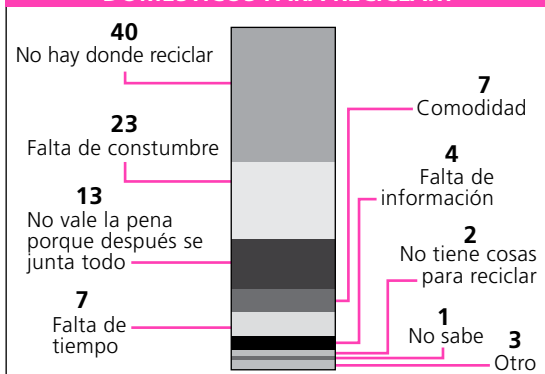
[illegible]

40
No hay donde reciclar

23
Falta de constumbre

13
No vale la pena porque después se junta todo

7
Falta de tiempo

7
Comodidad

4
Falta de información

2
No tiene cosas para reciclar

1
No sabe

3
Otro